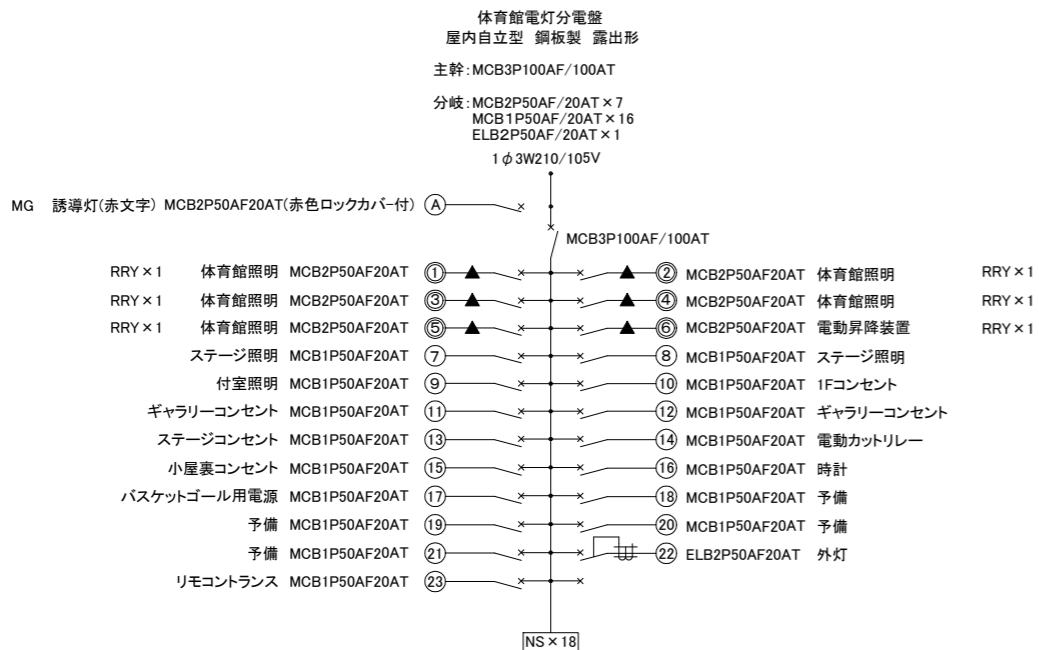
体育館電灯分電盤
屋内自立型 鋼板製 露出形

主幹：MCB3P100AF/100AT

分岐：MCB2P50AF/20AT × 7
MCB1P50AF/20AT × 16
ELB2P50AF/20AT × 1

1 $\phi$ 3W210/105V

MG 誘導灯(赤文字) MCB2P50AF20AT(赤色ロックカバー付) Ⓐ

MCB3P100AF/100AT

RRY × 1 体育館照明 MCB2P50AF20AT ①
② MCB2P50AF20AT 体育館照明 RRY × 1
RRY × 1 体育館照明 MCB2P50AF20AT ③
④ MCB2P50AF20AT 体育館照明 RRY × 1
RRY × 1 体育館照明 MCB2P50AF20AT ⑤
⑥ MCB2P50AF20AT 電動昇降装置 RRY × 1
ステージ照明 MCB1P50AF20AT ⑦
⑧ MCB1P50AF20AT ステージ照明
付室照明 MCB1P50AF20AT ⑨
⑩ MCB1P50AF20AT 1Fコンセント
ギャラリーコンセント MCB1P50AF20AT ⑪
⑫ MCB1P50AF20AT ギャラリーコンセント
ステージコンセント MCB1P50AF20AT ⑬
⑭ MCB1P50AF20AT 電動カットリレー
小屋裏コンセント MCB1P50AF20AT ⑮
⑯ MCB1P50AF20AT 時計
バスケットゴール用電源 MCB1P50AF20AT ⑰
⑱ MCB1P50AF20AT 予備
予備 MCB1P50AF20AT ⑲
⑳ MCB1P50AF20AT 予備
予備 MCB1P50AF20AT ㉑
㉒ ELB2P50AF20AT 外灯
リモコントランス MCB1P50AF20AT ㉓

NS × 18